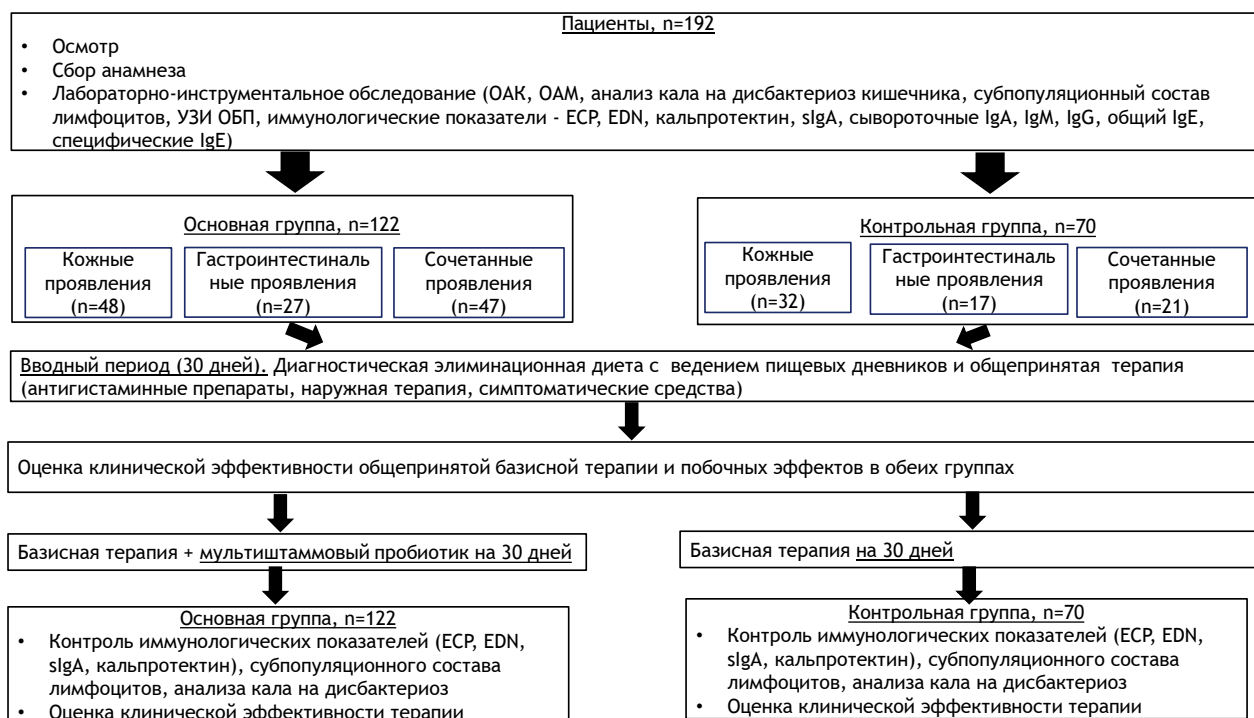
Пациенты, n=192

- Осмотр
- Сбор анамнеза
- Лабораторно-инструментальное обследование (ОАК, ОАМ, анализ кала на дисбактериоз кишечника, субпопуляционный состав лимфоцитов, УЗИ ОБП, иммунологические показатели - ECP, EDN, кальпротектин, sIgA, сывороточные IgA, IgM, IgG, общий IgE, специфические IgE)

Основная группа, n=122

Кожные проявления (n=48)

Гастроинтестинальные проявления (n=27)

Сочетанные проявления (n=47)

Контрольная группа, n=70

Кожные проявления (n=32)

Гастроинтестинальные проявления (n=17)

Сочетанные проявления (n=21)

Вводный период (30 дней). Диагностическая элиминационная диета с ведением пищевых дневников и общепринятая терапия (антигистаминные препараты, наружная терапия, симптоматические средства)

Оценка клинической эффективности общепринятой базисной терапии и побочных эффектов в обеих группах

Базисная терапия + мультиштаммовый пробиотик на 30 дней

Базисная терапия на 30 дней

Основная группа, n=122

- Контроль иммунологических показателей (ECP, EDN, sIgA, кальпротектин), субпопуляционного состава лимфоцитов, анализа кала на дисбактериоз
- Оценка клинической эффективности терапии

Контрольная группа, n=70

- Контроль иммунологических показателей (ECP, EDN, sIgA, кальпротектин), субпопуляционного состава лимфоцитов, анализа кала на дисбактериоз
- Оценка клинической эффективности терапии